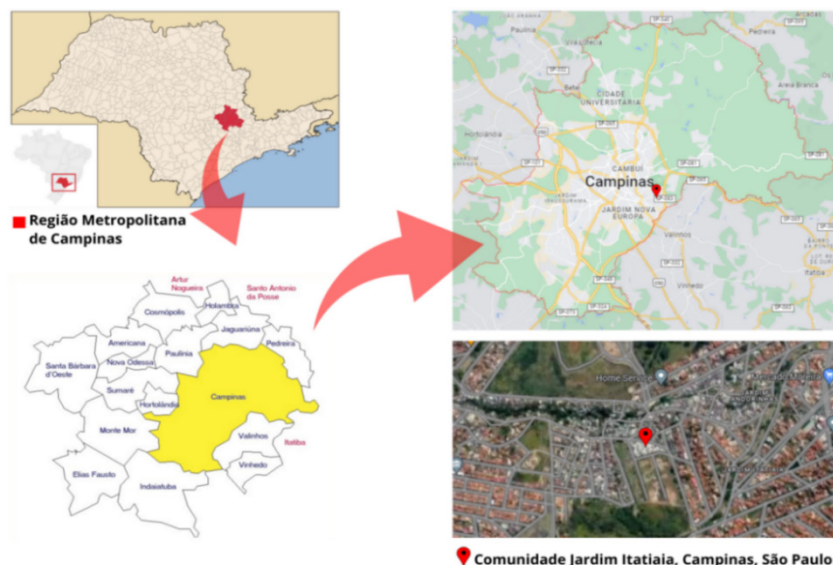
Região Metropolitana de Campinas

Artur Nogueira
Santo Antonio da Posse
Holambra
Cosmópolis
Jaguariúna
Pedreira
Americana
Santa Bárbara d'Oeste
Nova Odessa
Paulínia
Sumaré
Hortolândia
Campinas
Monte Mor
Valinhos
Itatiba
Vinhedo
Elias Fausto
Indaiatuba

Paulínia
Pedreira
CIDADE UNIVERSITÁRIA
Hortolândia
Campinas
CAMBUÍ
JARDIM NOVA EUROPA
Valinhos
Vinhedo
Itatiba

Home Serv

Comunidade Jardim Itatiaia, Campinas, São Paulo